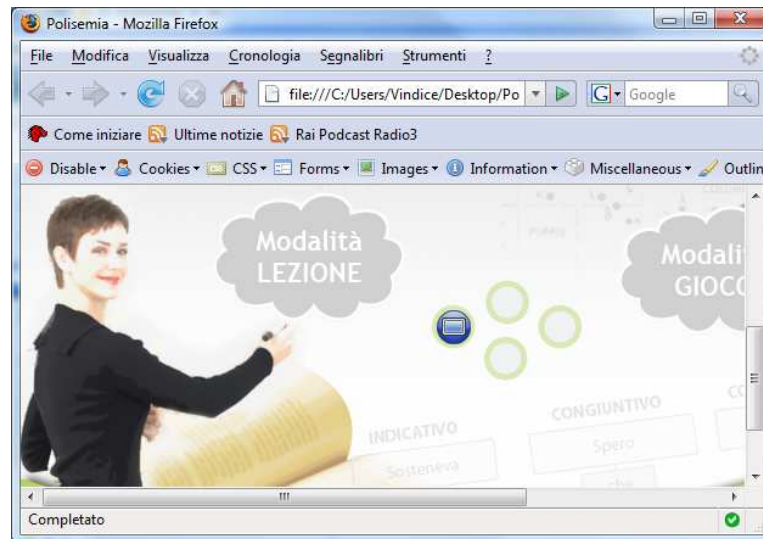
Polisemia - Mozilla Firefox

File Modifica Visualizza Cronologia Segnalibri Strumenti ?

file:///C:/Users/Vindice/Desktop/Po

Google

Come iniziare Ultime notizie Rai Podcast Radio3

Disable Cookies CSS Forms Images Information Miscellaneous Outlin

Modalità LEZIONE

Modalit GIOCO

INDICATIVO

Sosteneva

CONGIUNTIVO

Spero

che

Completato